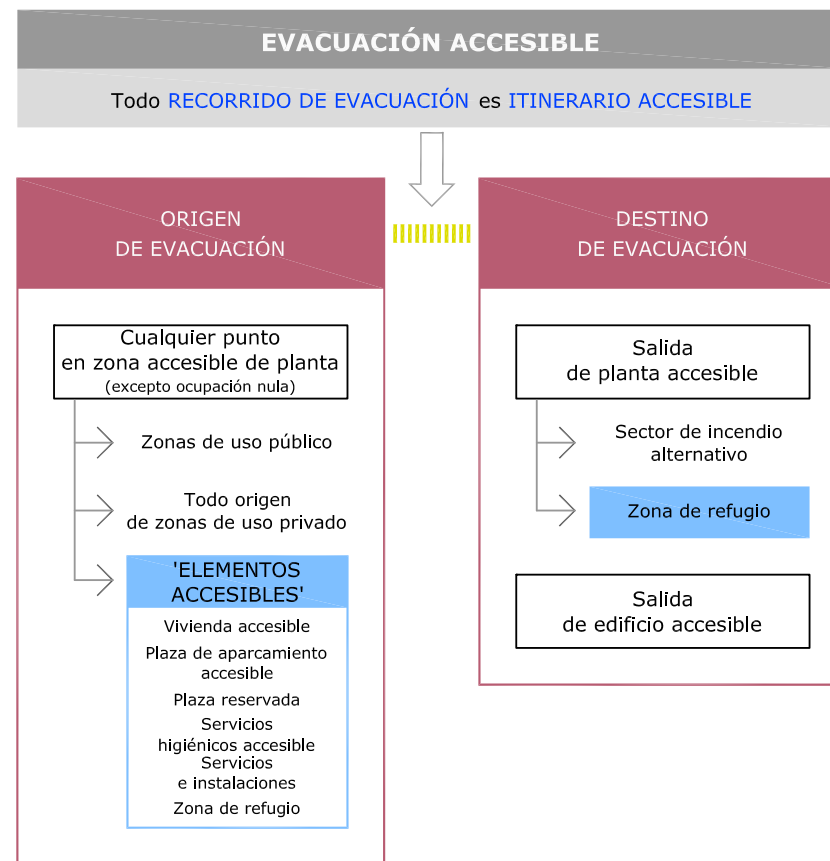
EVACUACIÓN ACCESIBLE

Todo RECORRIDO DE EVACUACIÓN es ITINERARIO ACCESIBLE

ORIGEN DE EVACUACIÓN

Cualquier punto en zona accesible de planta
(excepto ocupación nula)

Zonas de uso público

Todo origen de zonas de uso privado

'ELEMENTOS ACCESIBLES'

Vivienda accesible

Plaza de aparcamiento accesible

Plaza reservada

Servicios higiénicos accesible

Servicios e instalaciones

Zona de refugio

DESTINO DE EVACUACIÓN

Salida de planta accesible

Sector de incendio alternativo

Zona de refugio

Salida de edificio accesible